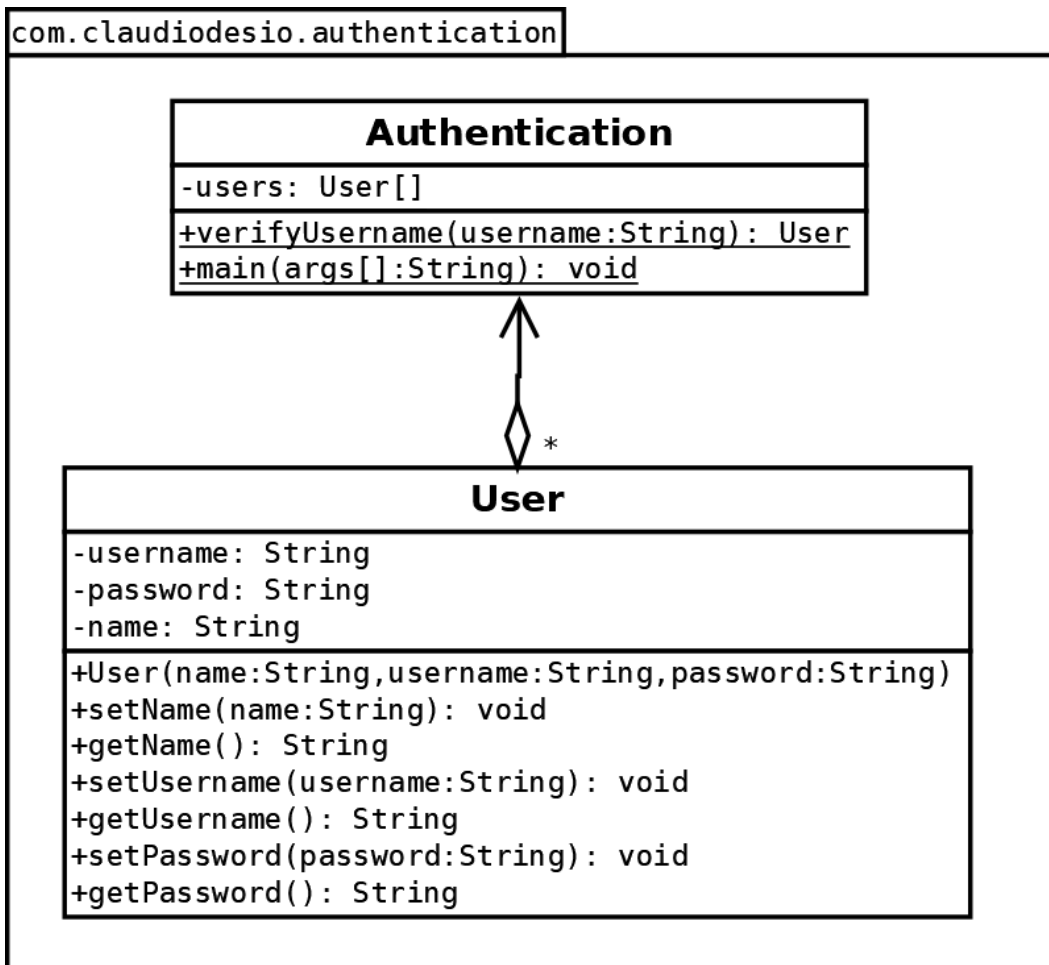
com.claudiodesio.authentication

Authentication

-users: User[]

+verifyUsername(username:String): User
+main(args[]:String): void

*

User

-username: String
-password: String
-name: String

+User(name:String,username:String,password:String)
+setName(name:String): void
+getName(): String
+setUsername(username:String): void
+getUsername(): String
+setPassword(password:String): void
+getPassword(): String